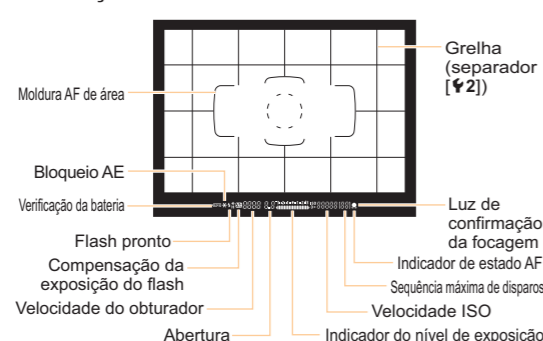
Grelha (separador [✎2])

Moldura AF de área

Bloqueio AE

Verificação da bateria

Luz de confirmação da focagem

Flash pronto

Compensação da exposição do flash

Indicador de estado AF

Sequência máxima de disparos

Velocidade do obturador

Velocidade ISO

Abertura

Indicador do nível de exposição